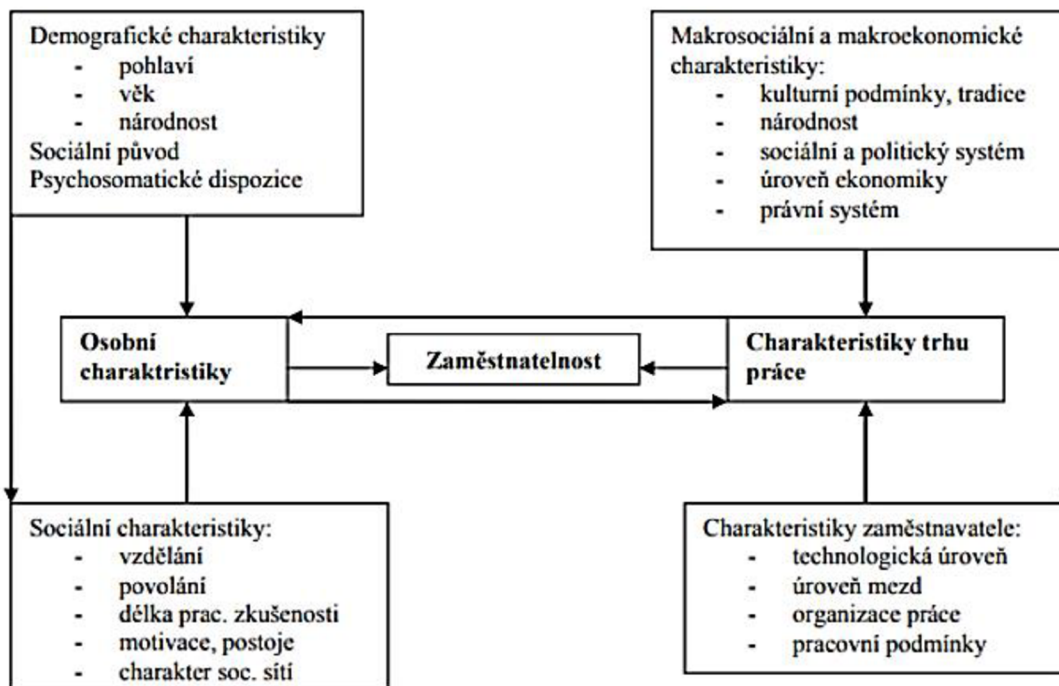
Demografické charakteristiky
- pohlaví
- věk
- národnost
Sociální původ
Psychosomatické dispozice

Makrosociální a makroekonomické charakteristiky:
- kulturní podmínky, tradice
- národnost
- sociální a politický systém
- úroveň ekonomiky
- právní systém

Osobní charaktristiky

Zaměstnatelnost

Charakteristiky trhu práce

Sociální charakteristiky:
- vzdělání
- povolání
- délka prac. zkušenosti
- motivace, postoje
- charakter soc. sítí

Charakteristiky zaměstnavatele:
- technologická úroveň
- úroveň mezd
- organizace práce
- pracovní podmínky